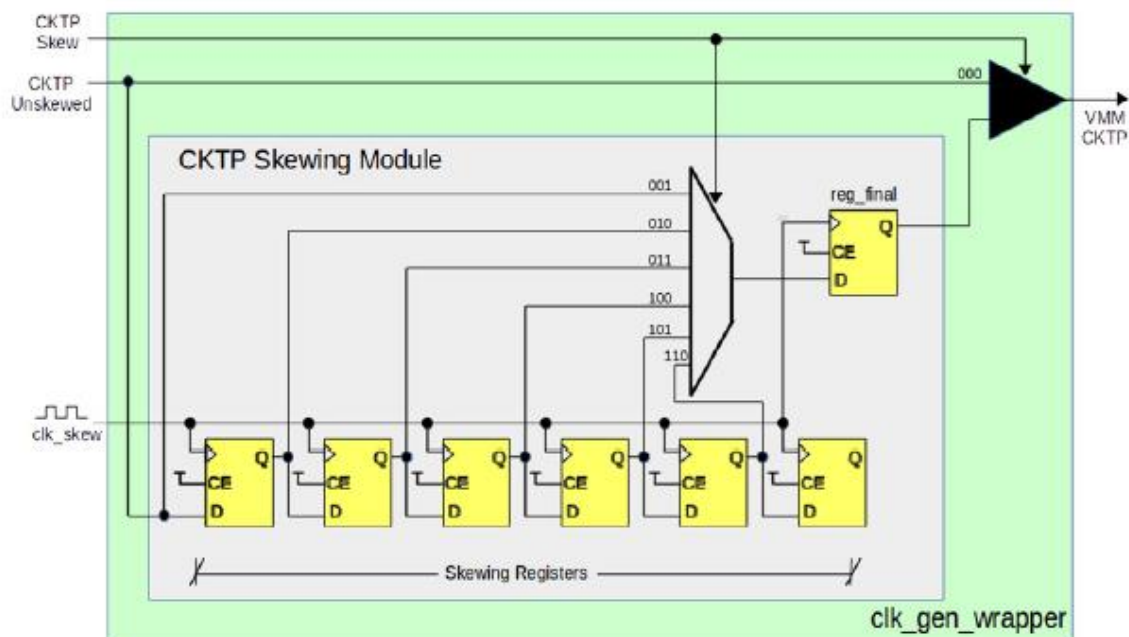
CKTP Skew

CKTP Unskewed

000

VMM CKTP

CKTP Skewing Module

001

010

011

100

101

110

reg_final

Q

CE

D

clk_skew

Q

CE

D

Q

CE

D

Q

CE

D

Q

CE

D

Q

CE

D

Q

CE

D

Skewing Registers

clk_gen_wrapper